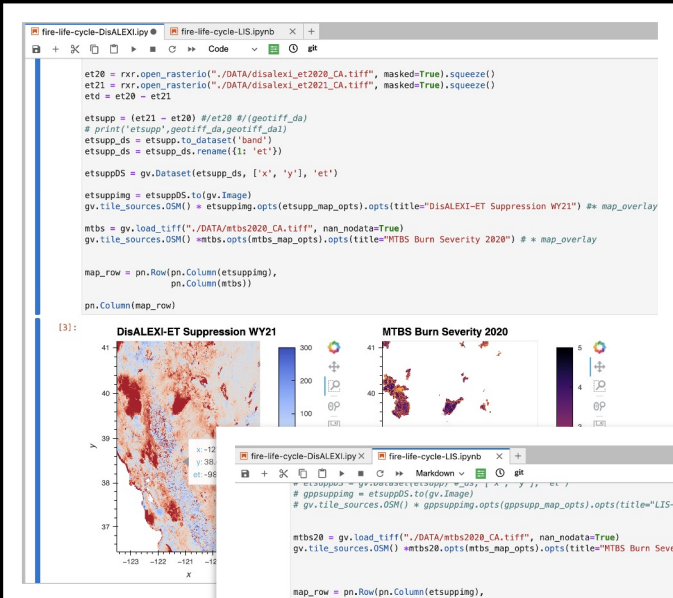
fire-life-cycle-DisALEXI.ipy ● | fire-life-cycle-LIS.ipynb | +

Code git

et20 = rxr.open_rasterio("./DATA/disalexi_et2020_CA.tiff", masked=True).squeeze()
et21 = rxr.open_rasterio("./DATA/disalexi_et2021_CA.tiff", masked=True).squeeze()
etd = et20 - et21

etsupp = (et21 - et20) #/et20 #/(geotiff_da)
# print('etsupp',geotiff_da,geotiff_da1)
etsupp_ds = etsupp.to_dataset('band')
etsupp_ds = etsupp_ds.rename({1: 'et'})

etsuppDS = gv.Dataset(etsupp_ds, ['x', 'y'], 'et')

etsuppimg = etsuppDS.to(gv.Image)
gv.tile_sources.OSM() * etsuppimg.opts(etsupp_map_opts).opts(title="DisALEXI-ET Suppression WY21") #* map_overlay

mtbs = gv.load_tiff("./DATA/mtbs2020_CA.tiff", nan_nodata=True)
gv.tile_sources.OSM() *mtbs.opts(mtbs_map_opts).opts(title="MTBS Burn Severity 2020") # * map_overlay

map_row = pn.Row(pn.Column(etsuppimg),
                pn.Column(mtbs))

pn.Column(map_row)

[3]:

DisALEXI-ET Suppression WY21

41
40
39
38
37
y
−123 −122 −121 −120
x
x: -12
y: 38.
et: -98
300
200
100

MTBS Burn Severity 2020

41
40
5
4
3

fire-life-cycle-DisALEXI.ipynb | fire-life-cycle-LIS.ipynb | +

Markdown git

# gppsuppimg = etsuppDS.to(gv.Image)
# gv.tile_sources.OSM() * gppsuppimg.opts(gppsupp_map_opts).opts(title="LIS-

mtbs20 = gv.load_tiff("./DATA/mtbs2020_CA.tiff", nan_nodata=True)
gv.tile_sources.OSM() *mtbs20.opts(mtbs_map_opts).opts(title="MTBS Burn Seve

map_row = pn.Row(pn.Column(etsuppimg),